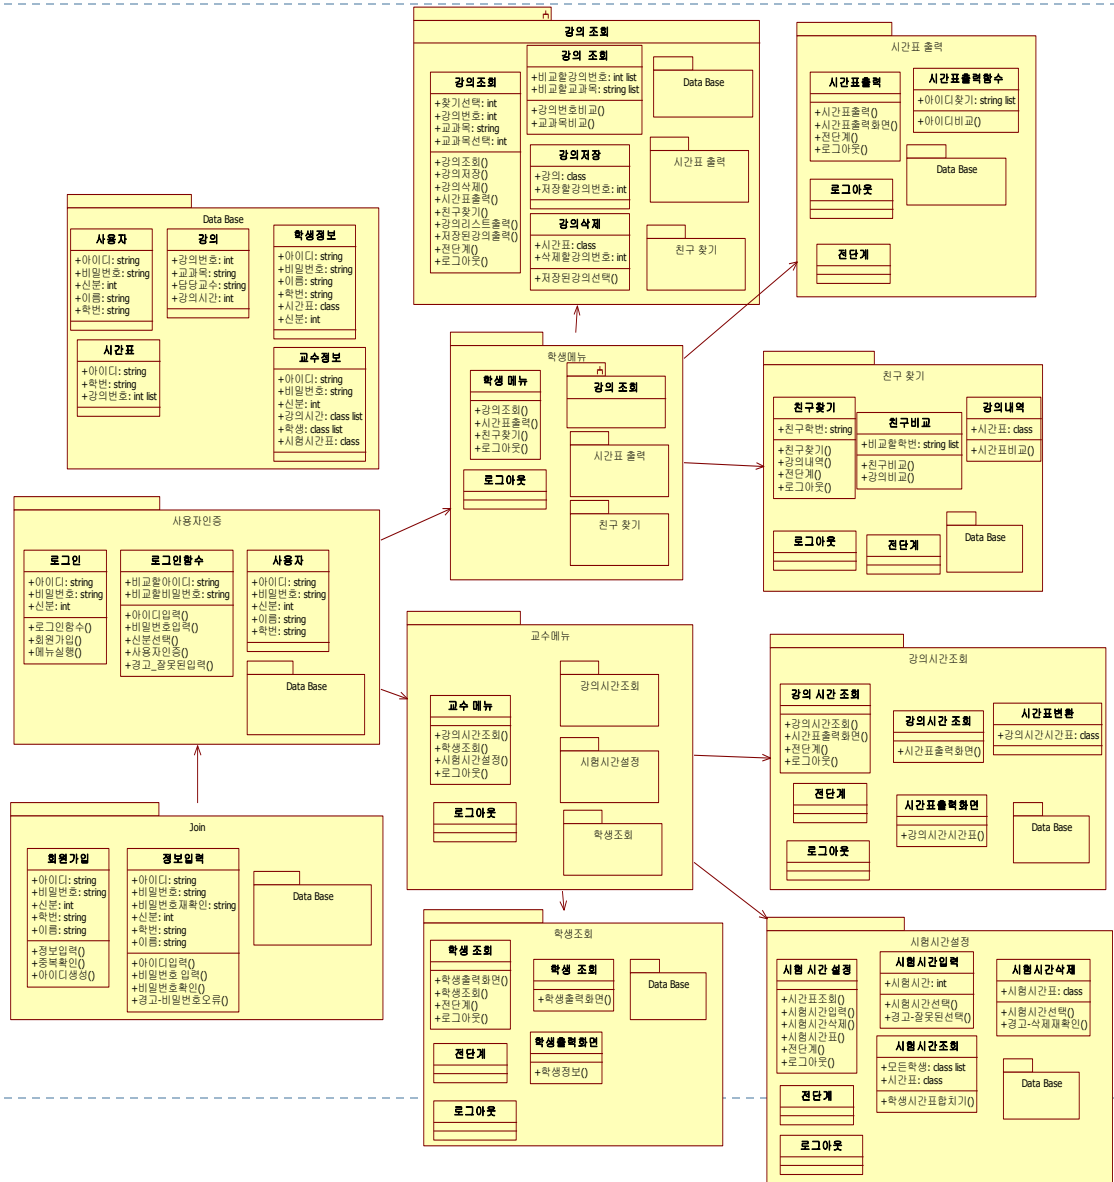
강의 조회

강의조회
+찾기선택: int
+강의번호: int
+교과목: string
+교과목선택: int
+강의조회()
+강의저장()
+강의삭제()
+시간표출력()
+친구찾기()
+강의리스트출력()
+저장된강의출력()
+전단계()
+로그아웃()

강의 조회
+비교할강의번호: int list
+비교할교과목: string list
+강의번호비교()
+교과목비교()

Data Base

강의저장
+강의: class
+저장할강의번호: int

시간표 출력

강의삭제
+시간표: class
+삭제할강의번호: int
+저장된강의선택()

친구 찾기

시간표 출력

시간표출력
+시간표출력()
+시간표출력화면()
+전단계()
+로그아웃()

시간표출력함수
+아이디찾기: string list
+아이디비교()

Data Base

로그아웃

전단계

Data Base

사용자
+아이디: string
+비밀번호: string
+신분: int
+이름: string
+학번: string

강의
+강의번호: int
+교과목: string
+담당교수: string
+강의시간: int

학생정보
+아이디: string
+비밀번호: string
+이름: string
+학번: string
+시간표: class
+신분: int

시간표
+아이디: string
+학번: string
+강의번호: int list

교수정보
+아이디: string
+비밀번호: string
+신분: int
+강의시간: class list
+학생: class list
+시험시간표: class

학생메뉴

학생 메뉴
+강의조회()
+시간표출력()
+친구찾기()
+로그아웃()

강의 조회

시간표 출력

로그아웃

친구 찾기

친구 찾기

친구찾기
+친구학번: string
+친구찾기()
+강의내역()
+전단계()
+로그아웃()

친구비교
+비교할학번: string list
+친구비교()
+강의비교()

강의내역
+시간표: class
+시간표비교()

로그아웃

전단계

Data Base

사용자인증

로그인
+아이디: string
+비밀번호: string
+신분: int
+로그인함수()
+회원가입()
+메뉴실행()

로그인함수
+비교할아이디: string
+비교할비밀번호: string
+아이디입력()
+비밀번호입력()
+신분선택()
+사용자인증()
+경고_잘못된입력()

사용자
+아이디: string
+비밀번호: string
+신분: int
+이름: string
+학번: string

Data Base

교수메뉴

교수 메뉴
+강의시간조회()
+학생조회()
+시험시간설정()
+로그아웃()

강의시간조회

시험시간설정

로그아웃

학생조회

강의시간조회

강의 시간 조회
+강의시간조회()
+시간표출력화면()
+전단계()
+로그아웃()

강의시간 조회
+시간표출력화면()

시간표변환
+강의시간시간표: class

전단계

시간표출력화면
+강의시간시간표()

로그아웃

Data Base

Join

회원가입
+아이디: string
+비밀번호: string
+신분: int
+학번: string
+이름: string
+정보입력()
+중복확인()
+아이디생성()

정보입력
+아이디: string
+비밀번호: string
+비밀번호재확인: string
+신분: int
+학번: string
+이름: string
+아이디입력()
+비밀번호 입력()
+비밀번호확인()
+경고-비밀번호오류()

Data Base

학생조회

학생 조회
+학생출력화면()
+학생조회()
+전단계()
+로그아웃()

학생 조회
+학생출력화면()

Data Base

전단계

학생출력화면
+학생정보()

로그아웃

시험시간설정

시험 시간 설정
+시간표조회()
+시험시간입력()
+시험시간삭제()
+시험시간표()
+전단계()
+로그아웃()

시험시간입력
+시험시간: int
+시험시간선택()
+경고-잘못된선택()

시험시간삭제
+시험시간표: class
+시험시간선택()
+경고-삭제재확인()

시험시간조회
+모든학생: class list
+시간표: class
+학생시간표합치기()

Data Base

전단계

로그아웃